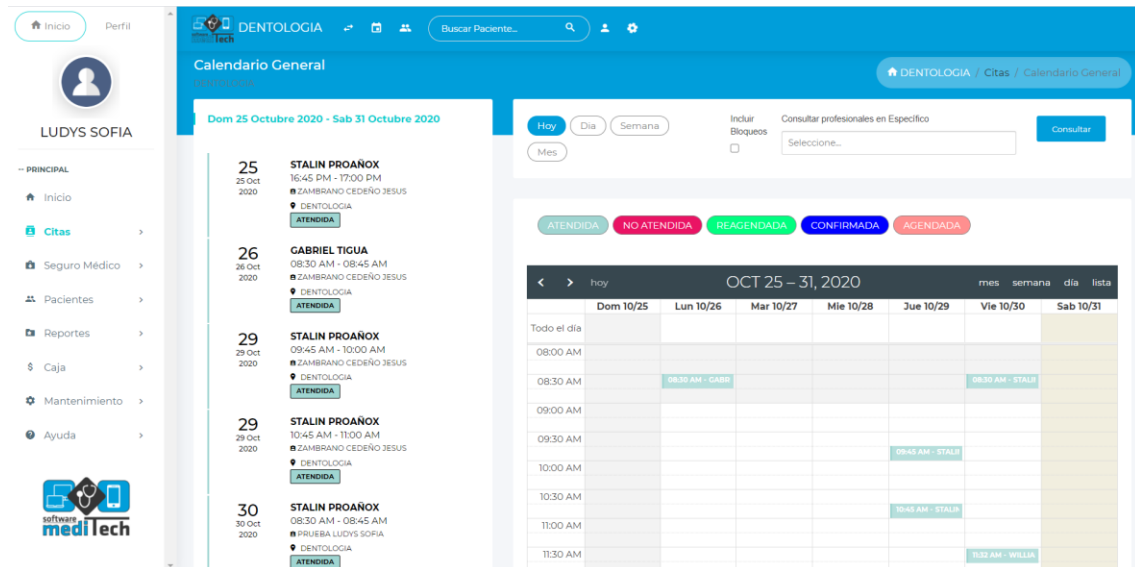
Inicio Perfil

LUDYS SOFIA

-- PRINCIPAL
Inicio
Citas
Seguro Médico
Pacientes
Reportes
Caja
Mantenimiento
Ayuda

software mediTech

DENTOLOGIA
Buscar Paciente...

Calendario General
DENTOLOGIA

DENTOLOGIA / Citas / Calendario General

Dom 25 Octubre 2020 - Sab 31 Octubre 2020

25
25 Oct
2020
STALIN PROAÑOX
16:45 PM - 17:00 PM
ZAMBRANO CEDEÑO JESUS
DENTOLOGIA
ATENDIDA

26
26 Oct
2020
GABRIEL TIGUA
08:30 AM - 08:45 AM
ZAMBRANO CEDEÑO JESUS
DENTOLOGIA
ATENDIDA

29
29 Oct
2020
STALIN PROAÑOX
09:45 AM - 10:00 AM
ZAMBRANO CEDEÑO JESUS
DENTOLOGIA
ATENDIDA

29
29 Oct
2020
STALIN PROAÑOX
10:45 AM - 11:00 AM
ZAMBRANO CEDEÑO JESUS
DENTOLOGIA
ATENDIDA

30
30 Oct
2020
STALIN PROAÑOX
08:30 AM - 08:45 AM
PRUEBA LUDYS SOFIA
DENTOLOGIA
ATENDIDA

Hoy Dia Semana Mes

Incluir Bloqueos

Consultar profesionales en Específico
Seleccione...

Consultar

ATENDIDA NO ATENDIDA REAGENDADA CONFIRMADA AGENDADA

hoy
OCT 25 – 31, 2020
mes semana día lista

| | Dom 10/25 | Lun 10/26 | Mar 10/27 | Mie 10/28 | Jue 10/29 | Vie 10/30 | Sab 10/31 |
|---|---|---|---|---|---|---|---|
| Todo el día | | | | | | | |
| 08:00 AM | | | | | | | |
| 08:30 AM | | 08:30 AM - GABR | | | | 08:30 AM - STALI | |
| 09:00 AM | | | | | | | |
| 09:30 AM | | | | | 09:45 AM - STALI | | |
| 10:00 AM | | | | | | | |
| 10:30 AM | | | | | 10:45 AM - STALI | | |
| 11:00 AM | | | | | | | |
| 11:30 AM | | | | | | 11:32 AM - WILLIA | |